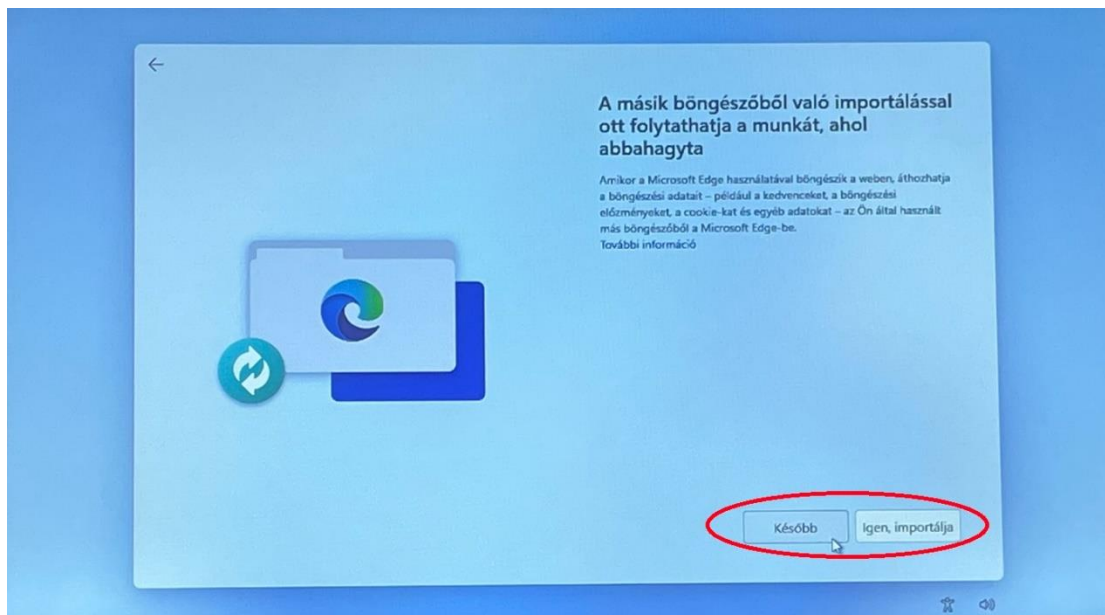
A másik böngészőből való importálással ott folytathatja a munkát, ahol abbahagyta

Amikor a Microsoft Edge használatával böngészik a weben, áthozhatja a böngészési adatait – például a kedvenceket, a böngészési előzményeket, a cookie-kat és egyéb adatokat – az Ön által használt más böngészőből a Microsoft Edge-be.
További információ

Később

Igen, importálja